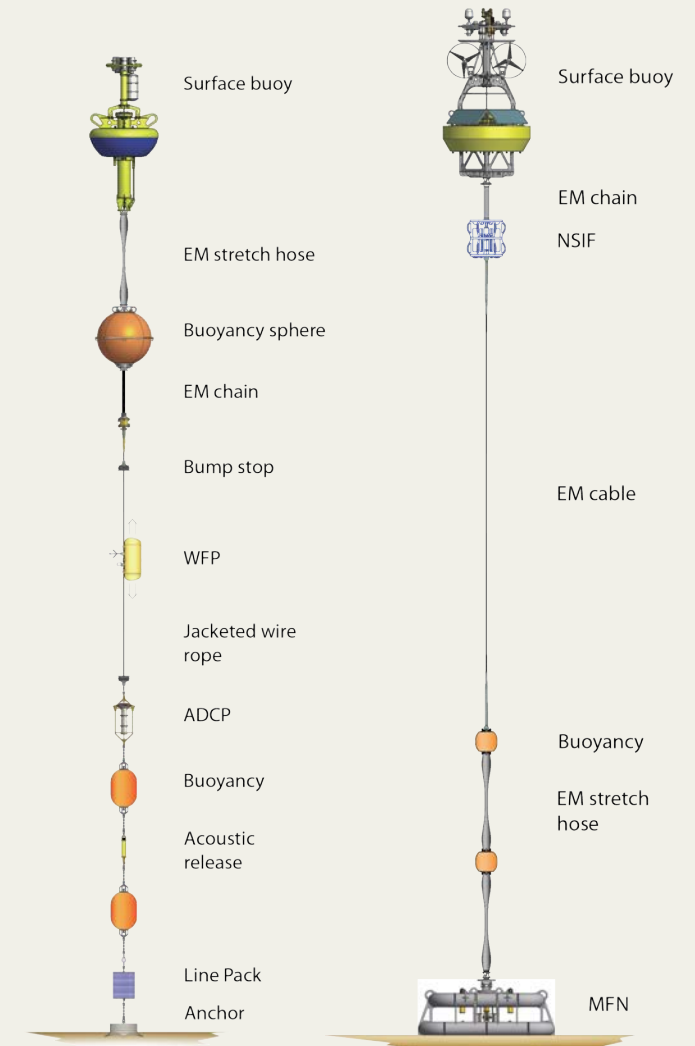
Surface buoy

EM stretch hose

Buoyancy sphere

EM chain

Bump stop

WFP

Jacketed wire rope

ADCP

Buoyancy

Acoustic release

Line Pack

Anchor

Surface buoy

EM chain

NSIF

EM cable

Buoyancy

EM stretch hose

MFN